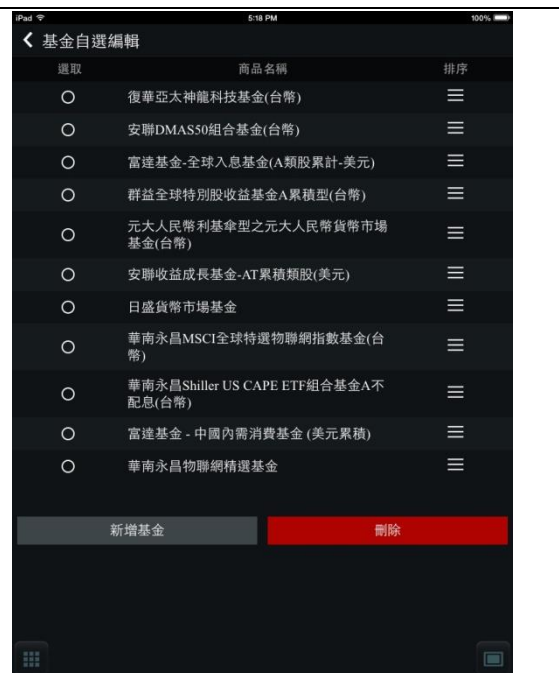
iPad
5:18 PM
100%

基金自選編輯

| 選取 | 商品名稱 | 排序 |
|---|---|---|
| ○ | 復華亞太神龍科技基金(台幣) | ☰ |
| ○ | 安聯DMAS50組合基金(台幣) | ☰ |
| ○ | 富達基金-全球入息基金(A類股累計-美元) | ☰ |
| ○ | 群益全球特別股收益基金A累積型(台幣) | ☰ |
| ○ | 元大人民幣利基傘型之元大人民幣貨幣市場基金(台幣) | ☰ |
| ○ | 安聯收益成長基金-AT累積類股(美元) | ☰ |
| ○ | 日盛貨幣市場基金 | ☰ |
| ○ | 華南永昌MSCI全球特選物聯網指數基金(台幣) | ☰ |
| ○ | 華南永昌Shiller US CAPE ETF組合基金A不配息(台幣) | ☰ |
| ○ | 富達基金 - 中國內需消費基金 (美元累積) | ☰ |
| ○ | 華南永昌物聯網精選基金 | ☰ |

新增基金
刪除